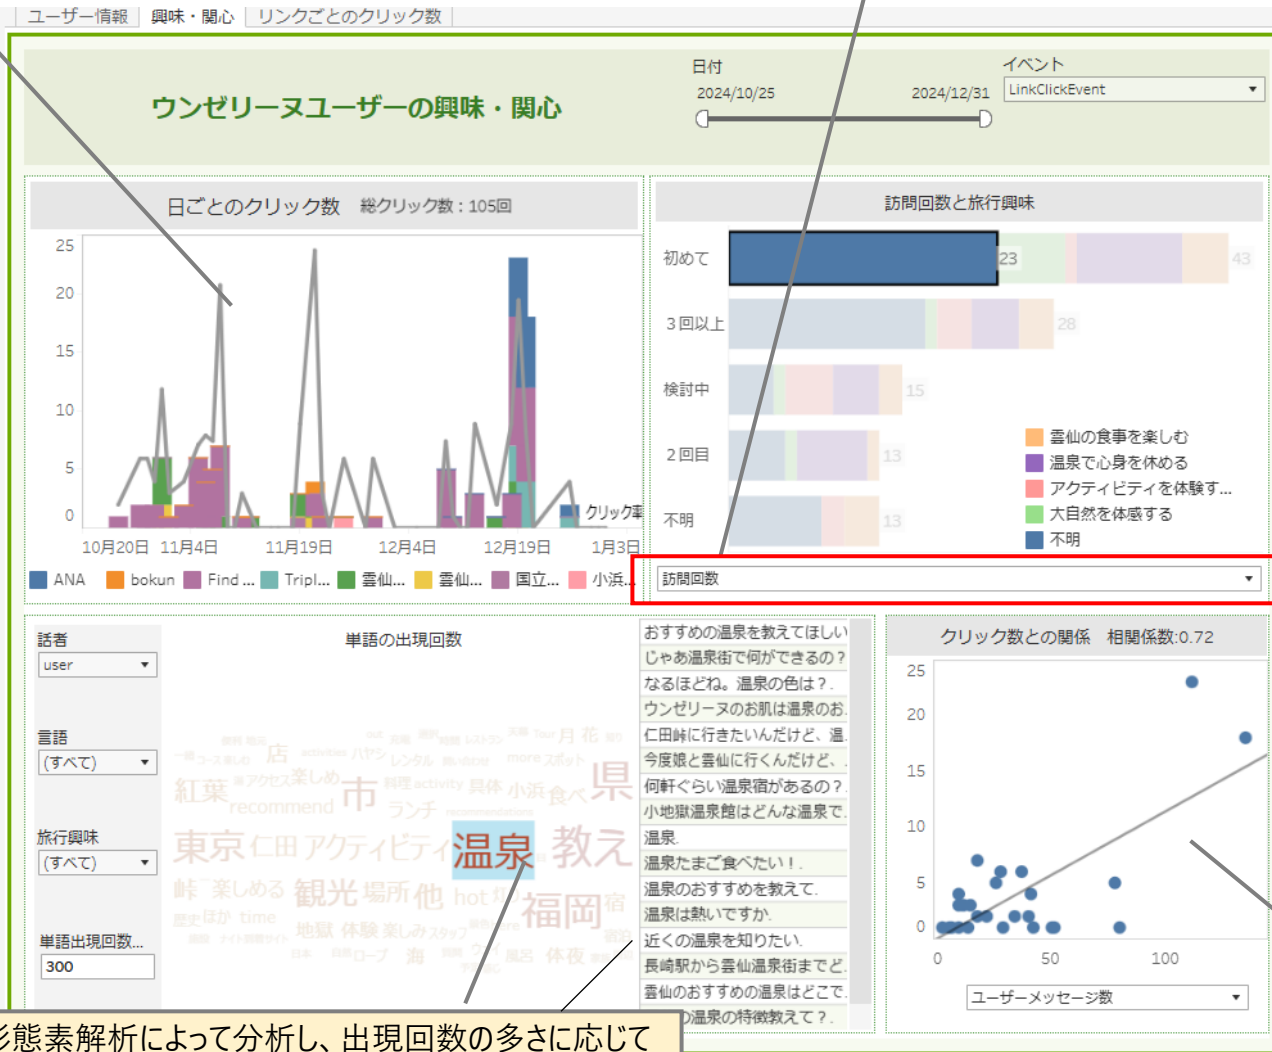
ユーザー情報 | 興味・関心 | リンクごとのクリック数

ウンゼリーヌユーザーの興味・関心

日付
2024/10/25 2024/12/31

イベント
LinkClickEvent

日ごとのクリック数 総クリック数：105回

25
20
15
10
5
0

10月20日 11月4日 11月19日 12月4日 12月19日 1月3日

クリック率

ANA | bokun | Find ... | Tripl... | 雲仙... | 雲仙... | 国立... | 小浜...

訪問回数と旅行興味

初めて 23 43
3回以上 28
検討中 15
2回目 13
不明 13

雲仙の食事を楽しむ
温泉で心身を休める
アクティビティを体験す...
大自然を体感する
不明

訪問回数

話者
user

言語
(すべて)

旅行興味
(すべて)

単語出現回数...
300

単語の出現回数

紅葉 recommend 市 ランチ 県 東京 仁田 アクティビティ 温泉 教え 峠 楽しめる 観光 場所 他 hot 福岡 宿 歴史 ほか time 地獄 体験 楽しみ 海 風呂 体夜 店 小浜 食べ

おすすめの温泉を教えてほしい
じゃあ温泉街で何ができるの？
なるほどね。温泉の色は？
ウンゼリーヌのお肌は温泉のお
仁田峠に行きたいんだけど、温
今度娘と雲仙に行くんだけど、
何軒ぐらい温泉宿があるの？
小地獄温泉館はどんな温泉で
温泉
温泉たまご食べたい！
温泉のおすすめを教えて
温泉は熱いですか
近くの温泉を知りたい
長崎駅から雲仙温泉街までど
雲仙のおすすめの温泉はどこで
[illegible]温泉の特徴教えて？

クリック数との関係 相関係数:0.72

25
20
15
10
5
0
0 50 100

ユーザーメッセージ数

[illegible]形態素解析によって分析し、出現回数の多さに応じて